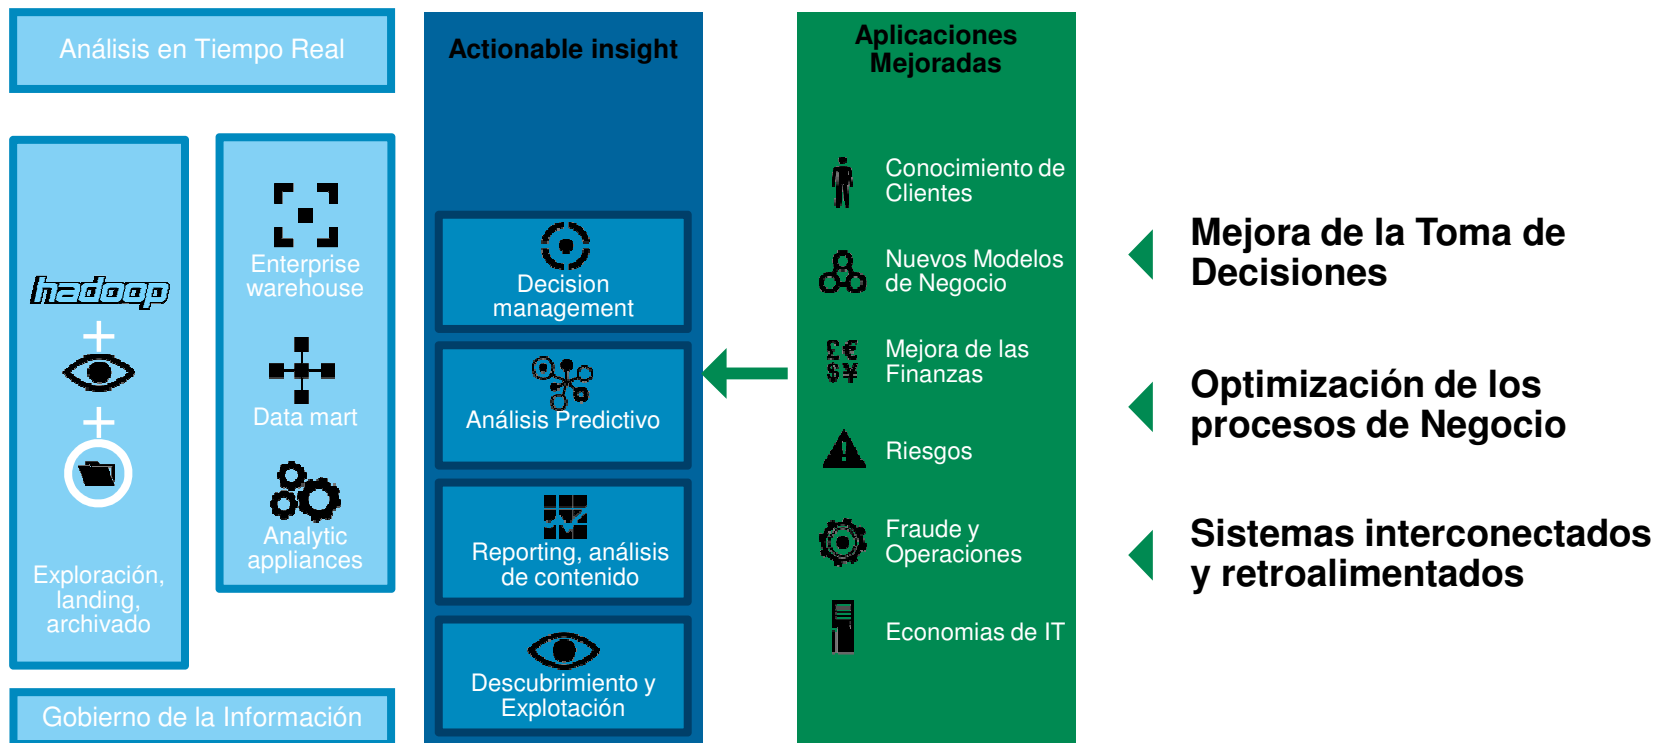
Análisis en Tiempo Real

hadoop

Exploración, landing, archivado

Enterprise warehouse

Data mart

Analytic appliances

Gobierno de la Información

Actionable insight

Decision management

Análisis Predictivo

Reporting, análisis de contenido

Descubrimiento y Explotación

Aplicaciones Mejoradas

Conocimiento de Clientes

Nuevos Modelos de Negocio

£€ $¥

Mejora de las Finanzas

Riesgos

Fraude y Operaciones

Economias de IT

Mejora de la Toma de Decisiones

Optimización de los procesos de Negocio

Sistemas interconectados y retroalimentados